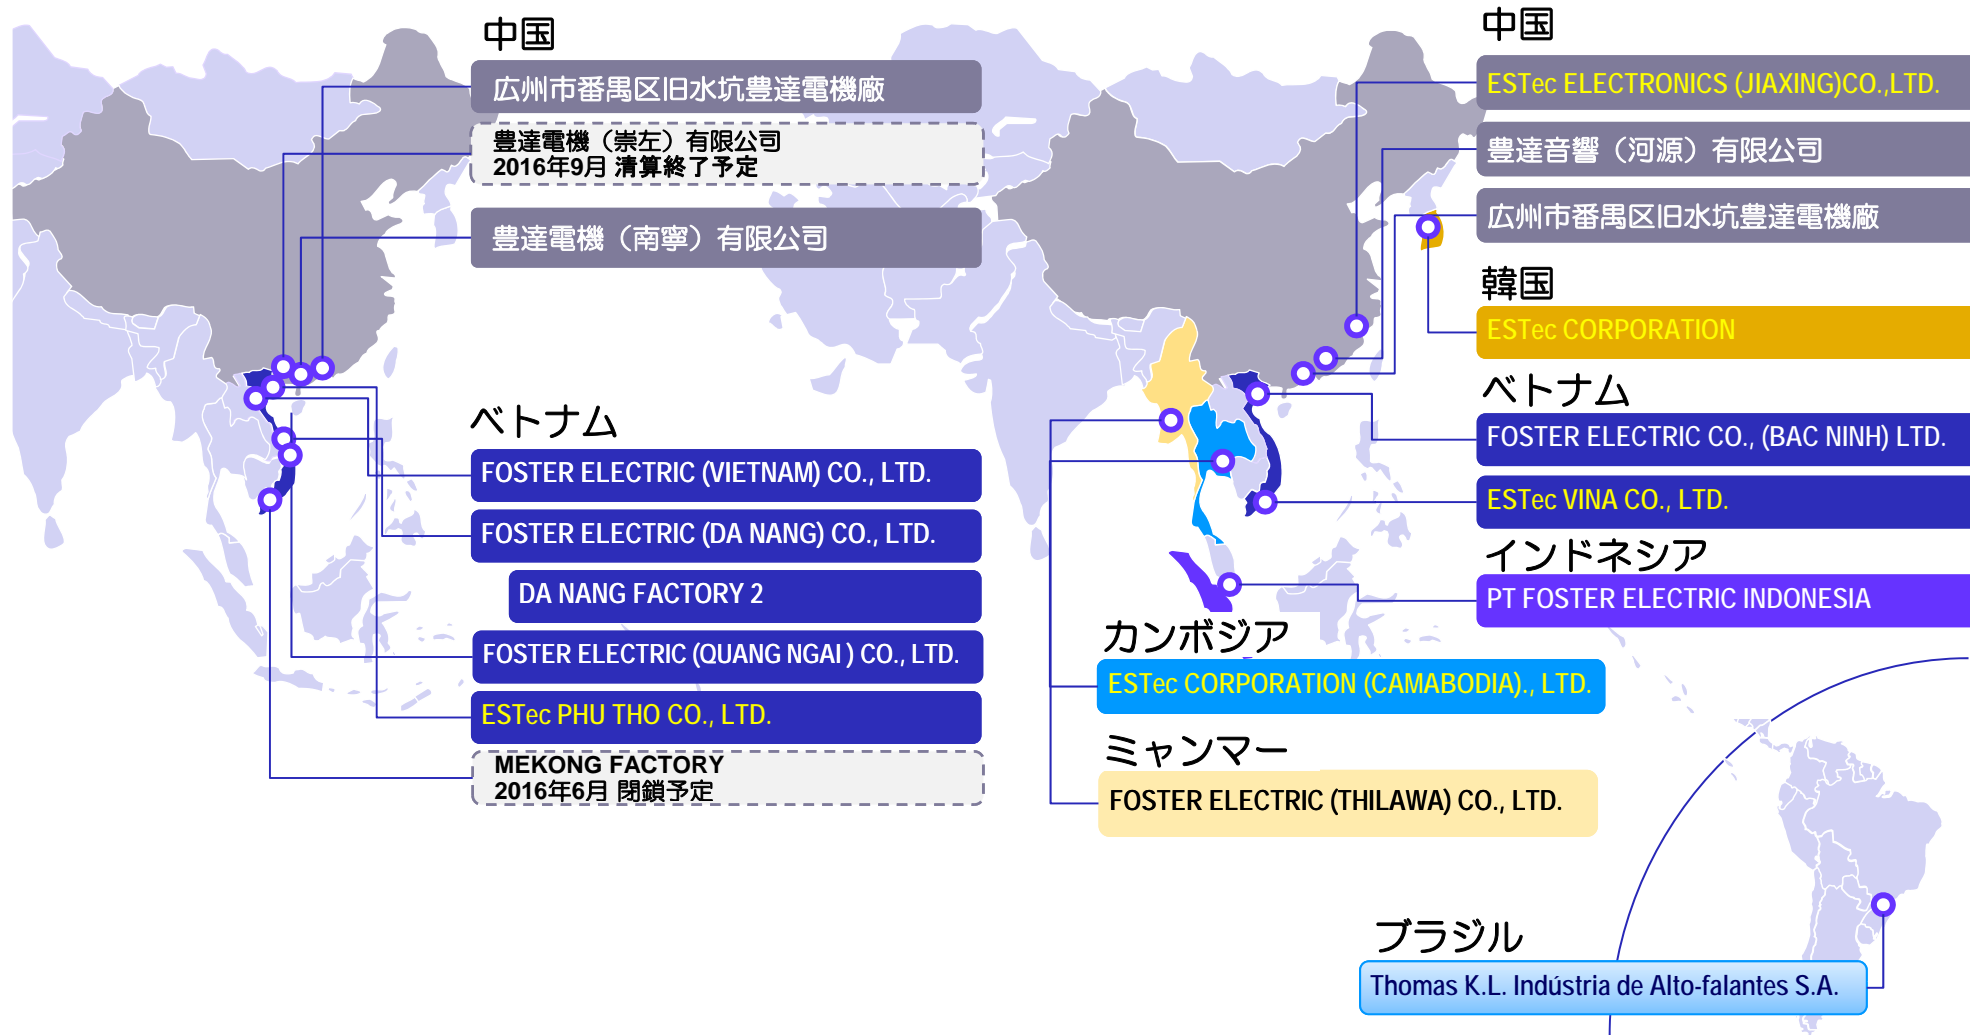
中国
広州市番禺区旧水坑豊達電機廠
豊達電機（崇左）有限公司
2016年9月 清算終了予定
豊達電機（南寧）有限公司

ベトナム
FOSTER ELECTRIC (VIETNAM) CO., LTD.
FOSTER ELECTRIC (DA NANG) CO., LTD.
DA NANG FACTORY 2
FOSTER ELECTRIC (QUANG NGAI ) CO., LTD.
ESTec PHU THO CO., LTD.
MEKONG FACTORY
2016年6月 閉鎖予定

中国
ESTec ELECTRONICS (JIAXING)CO.,LTD.
豊達音響（河源）有限公司
広州市番禺区旧水坑豊達電機廠

韓国
ESTec CORPORATION

ベトナム
FOSTER ELECTRIC CO., (BAC NINH) LTD.
ESTec VINA CO., LTD.

インドネシア
PT FOSTER ELECTRIC INDONESIA

カンボジア
ESTec CORPORATION (CAMABODIA)., LTD.

ミャンマー
FOSTER ELECTRIC (THILAWA) CO., LTD.

ブラジル
Thomas K.L. Indústria de Alto-falantes S.A.